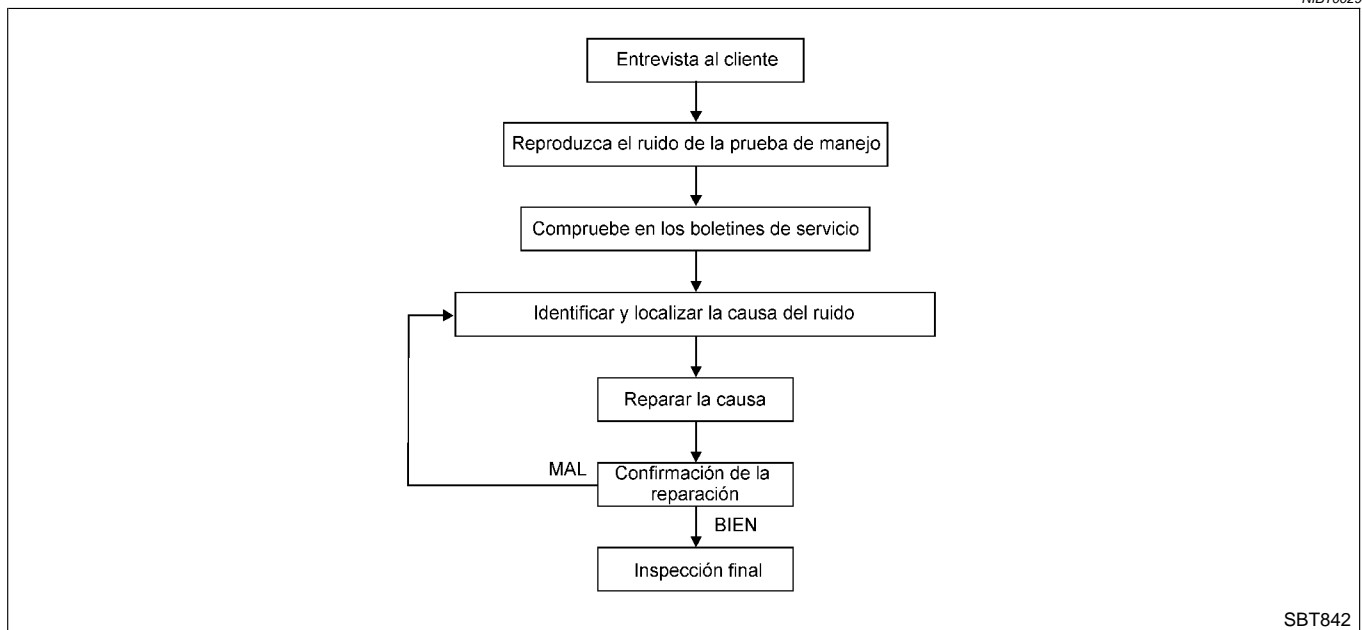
Entrevista al cliente

Reproduzca el ruido de la prueba de manejo

Compruebe en los boletines de servicio

Identificar y localizar la causa del ruido

Reparar la causa

MAL

Confirmación de la reparación

BIEN

Inspección final

SBT842